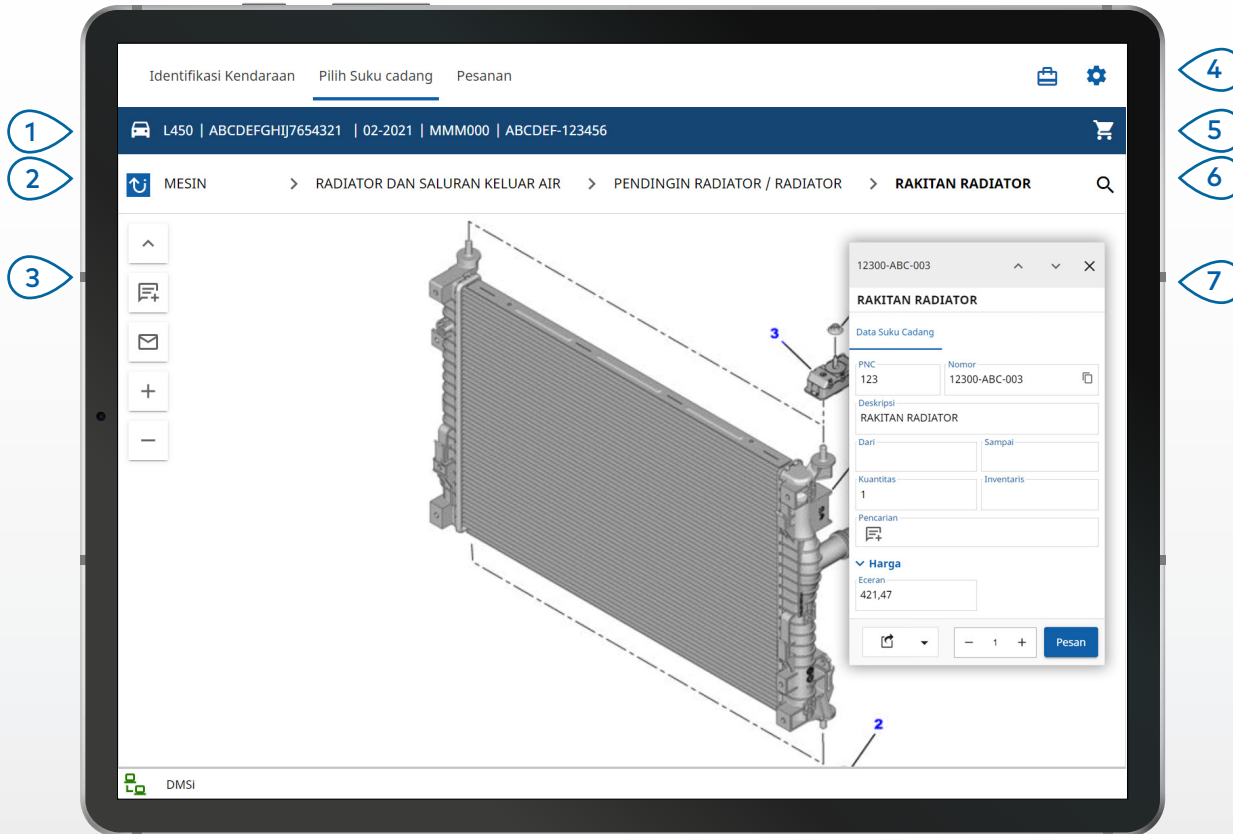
Identifikasi Kendaraan Pilih Suku cadang Pesanan

4

1 L450 | ABCDEFGHIJ7654321 | 02-2021 | MMM000 | ABCDEF-123456

5

2 MESIN > RADIATOR DAN SALURAN KELUAR AIR > PENDINGIN RADIATOR / RADIATOR > RAKITAN RADIATOR

6

3

7

12300-ABC-003

RAKITAN RADIATOR

Data Suku Cadang

PNC
123

Nomor
12300-ABC-003

Deskripsi
RAKITAN RADIATOR

Dari

Sampai

Kuantitas
1

Inventaris

Pencarian

Harga

Eceran
421,47

1

Pesan

3

2

DMSi